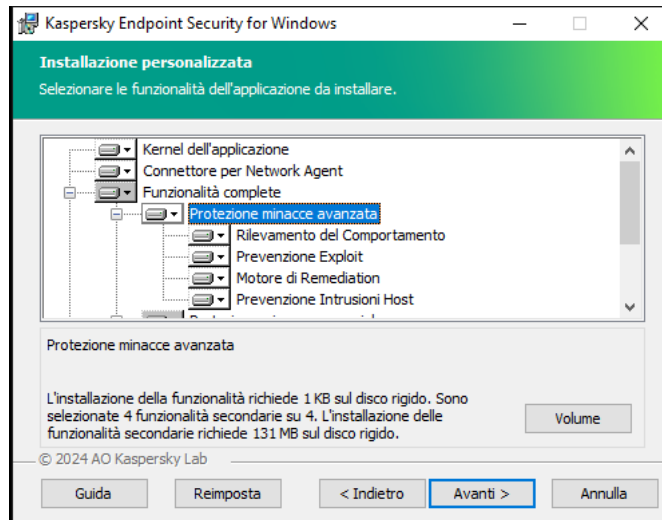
Kaspersky Endpoint Security for Windows

Installazione personalizzata

Selezionare le funzionalità dell'applicazione da installare.

Kernel dell'applicazione
Connettore per Network Agent
Funzionalità complete
Protezione minacce avanzata
Rilevamento del Comportamento
Prevenzione Exploit
Motore di Remediation
Prevenzione Intrusioni Host
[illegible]

Protezione minacce avanzata

L'installazione della funzionalità richiede 1 KB sul disco rigido. Sono selezionate 4 funzionalità secondarie su 4. L'installazione delle funzionalità secondarie richiede 131 MB sul disco rigido.

Volume

© 2024 AO Kaspersky Lab

Guida
Reimposta
< Indietro
Avanti >
Annulla